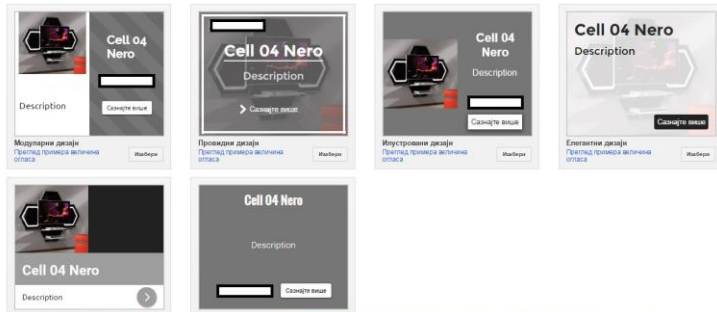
Cell 04 Nero

Description

Сазнајте више

Модуларни дизајн

Преглед примера величина огласа

Изаберн

Cell 04 Nero

Description

Сазнајте више

Провидни дизајн

Преглед примера величина огласа

Изабери

Cell 04 Nero

Description

Сазнајте више

Илустровани дизајн

Преглед примера величина огласа

Изабери

Cell 04 Nero

Description

Сазнајте више

Елегантни дизајн

Преглед примера величина огласа

Изабери

Cell 04 Nero

Description

Cell 04 Nero

Description

Сазнајте више